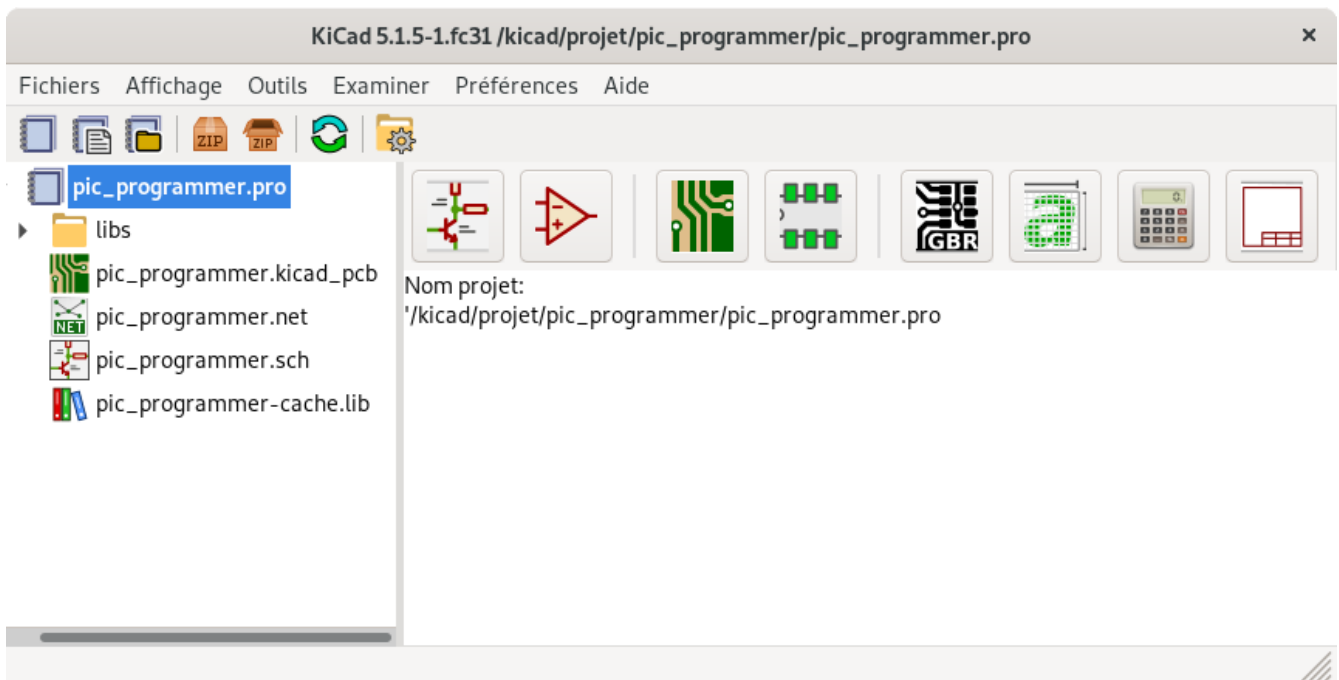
KiCad 5.1.5-1.fc31 /kicad/projet/pic_programmer/pic_programmer.pro ×

Fichiers Affichage Outils Examiner Préférences Aide

ZIP ZIP

pic_programmer.pro
libs
pic_programmer.kicad_pcb
NET pic_programmer.net
pic_programmer.sch
pic_programmer-cache.lib

GBR

Nom projet:
'/kicad/projet/pic_programmer/pic_programmer.pro